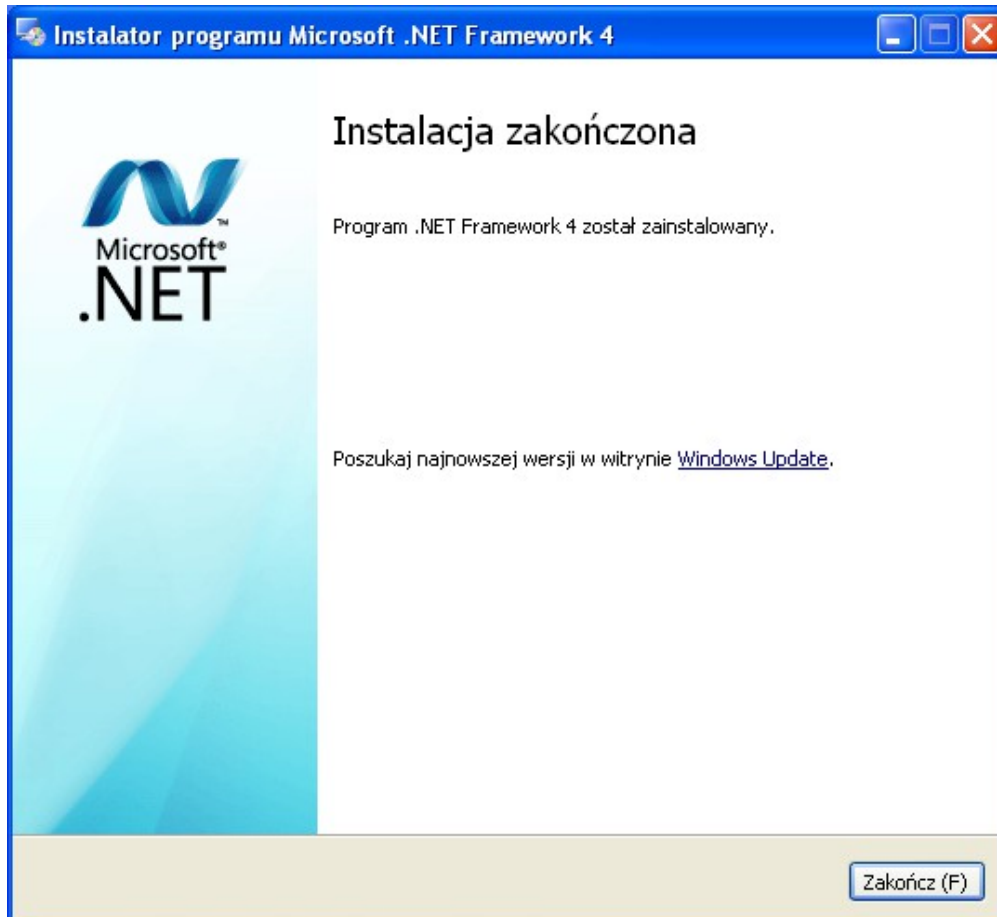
Instalator programu Microsoft .NET Framework 4

Microsoft®
.NET

Instalacja zakończona

Program .NET Framework 4 został zainstalowany.

Poszukaj najnowszej wersji w witrynie Windows Update.

Zakończ (F)